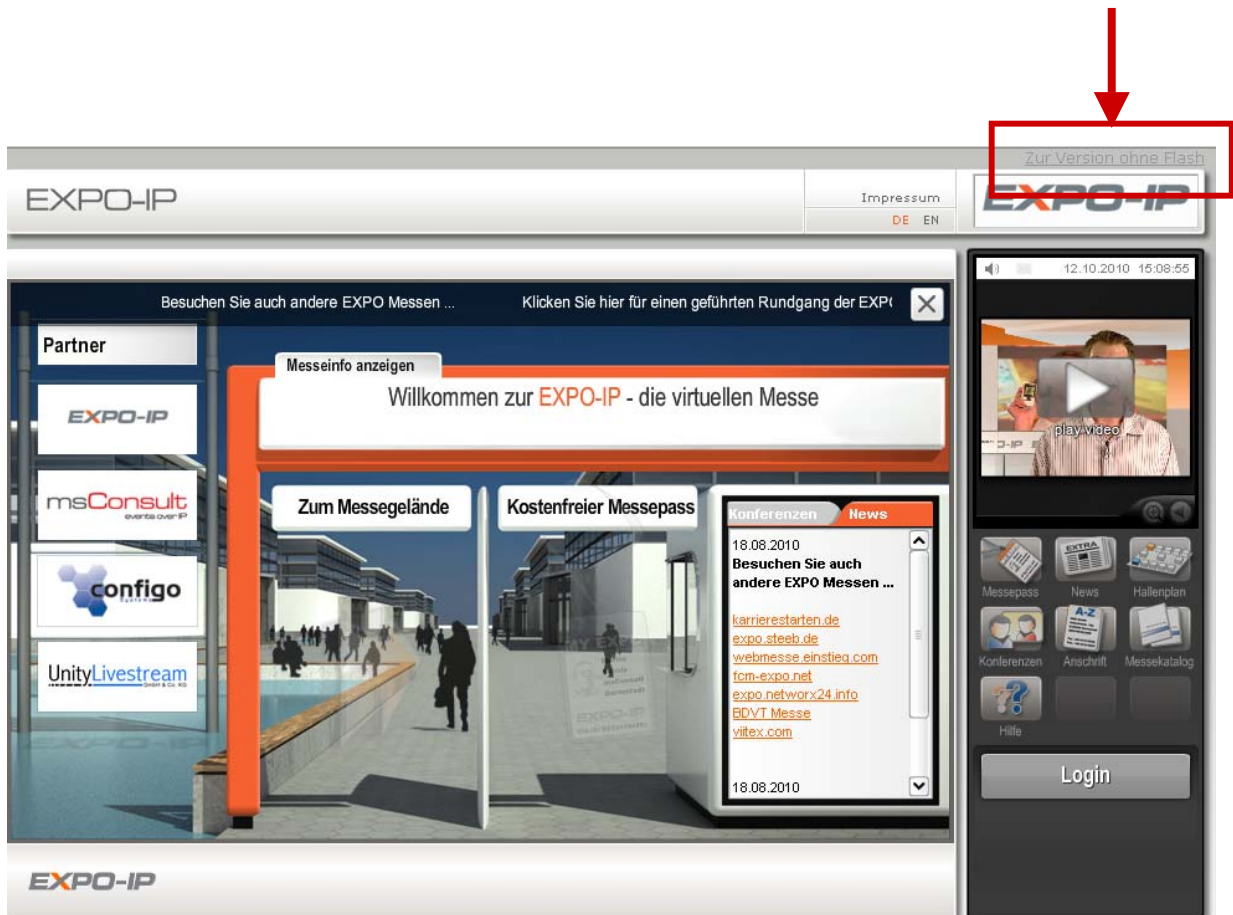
Zur Version ohne Flash

EXPO-IP

Impressum
DE EN

EXPO-IP

12.10.2010 15:08:55

Besuchen Sie auch andere EXPO Messen ...

Klicken Sie hier für einen geführten Rundgang der EXP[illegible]

Partner

EXPO-IP

msConsult
events over IP

configo

UnityLivestream
GmbH & Co. KG

Messeinfo anzeigen

Willkommen zur EXPO-IP - die virtuellen Messe

Zum Messegelände

Kostenfreier Messepass

Konferenzen News

18.08.2010
Besuchen Sie auch andere EXPO Messen ...

karrierestarten.de
expo.steeb.de
webmesse.einstieg.com
fcm-expo.net
expo.networx24.info
BDVT Messe
viitex.com

18.08.2010

play video

Messepass
News
Hallenplan
Konferenzen
Anschrift
Messekatalog
Hilfe

Login

EXPO-IP